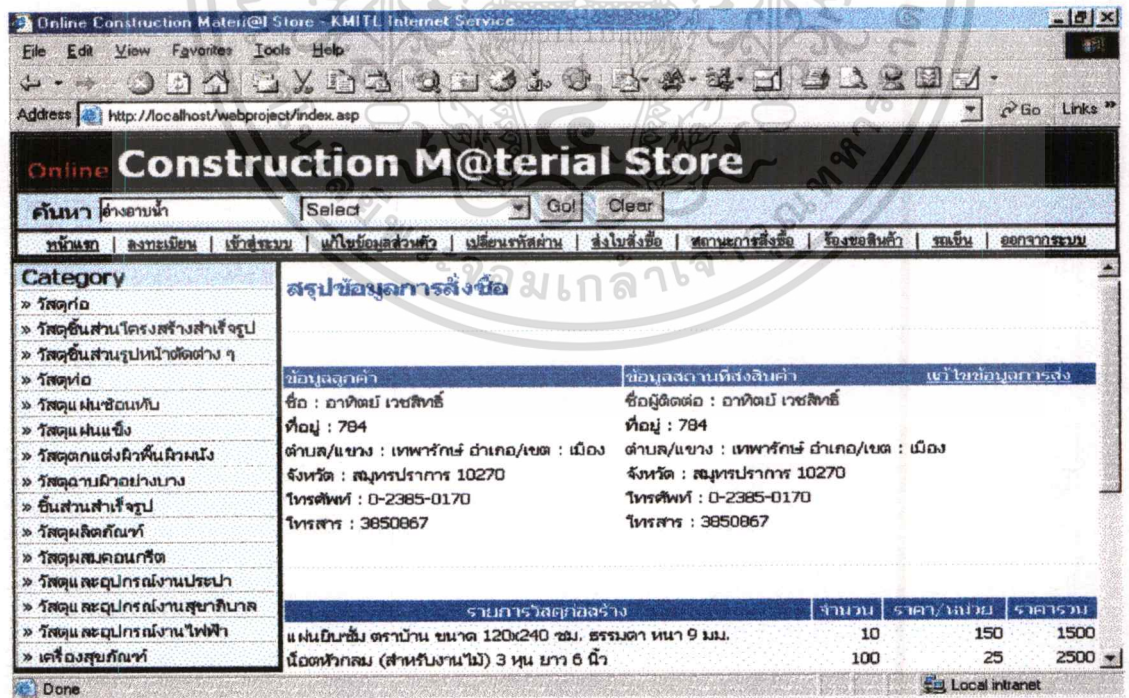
Online Construction Mater@l Store - KMITL Internet Service

File Edit View Favorites Tools Help

Address http://localhost/webproject/index.asp

Go Links »

Online Construction M@terial Store

ค้นหา อ่างอาบน้ำ Select Go! Clear

หน้าแรก | ลงทะเบียน | เข้าสู่ระบบ | แก้ไขข้อมูลส่วนตัว | เปลี่ยนรหัสผ่าน | ส่งใบสั่งซื้อ | สถานะการสั่งซื้อ | ร้องขอสินค้า | ระเบิน | ออกจากระบบ

Category
» วัสดุก่อ
» วัสดุชิ้นส่วนโครงสร้างสำเร็จรูป
» วัสดุชิ้นส่วนรูปหน้าตัดต่าง ๆ
» วัสดุท่อ
» วัสดุแผ่นซ้อนทับ
» วัสดุแผ่นแข็ง
» วัสดุตกแต่งผิวพื้นผิวผนัง
» วัสดุฉาบผิวอย่างบาง
» ชิ้นส่วนสำเร็จรูป
» วัสดุผลิตภัณฑ์
» วัสดุผสมคอนกรีต
» วัสดุและอุปกรณ์งานประปา
» วัสดุและอุปกรณ์งานสุขาภิบาล
» วัสดุและอุปกรณ์งานไฟฟ้า
» เครื่องสุขภัณฑ์

สรุปข้อมูลการสั่งซื้อ

ข้อมูลลูกค้า
ชื่อ : อาทิตย์ เวชสิทธิ์
ที่อยู่ : 784
ตำบล/แขวง : เทพารักษ์ อำเภอ/เขต : เมือง
จังหวัด : สมุทรปราการ 10270
โทรศัพท์ : 0-2385-0170
โทรสาร : 3850867

ข้อมูลสถานที่ส่งสินค้า
แก้ไขข้อมูลการส่ง
ชื่อผู้ติดต่อ : อาทิตย์ เวชสิทธิ์
ที่อยู่ : 784
ตำบล/แขวง : เทพารักษ์ อำเภอ/เขต : เมือง
จังหวัด : สมุทรปราการ 10270
โทรศัพท์ : 0-2385-0170
โทรสาร : 3850867

| รายการวัสดุก่อสร้าง | จำนวน | ราคา/หน่วย | ราคารวม |
|---|---|---|---|
| แผ่นยิปซั่ม ตราช้าง ขนาด 120x240 ซม. ธรรมดา หนา 9 มม. | 10 | 150 | 1500 |
| น็อตหัวกลม (สำหรับงานไม้) 3 หุน ยาว 6 นิ้ว | 100 | 25 | 2500 |

Done
Local intranet